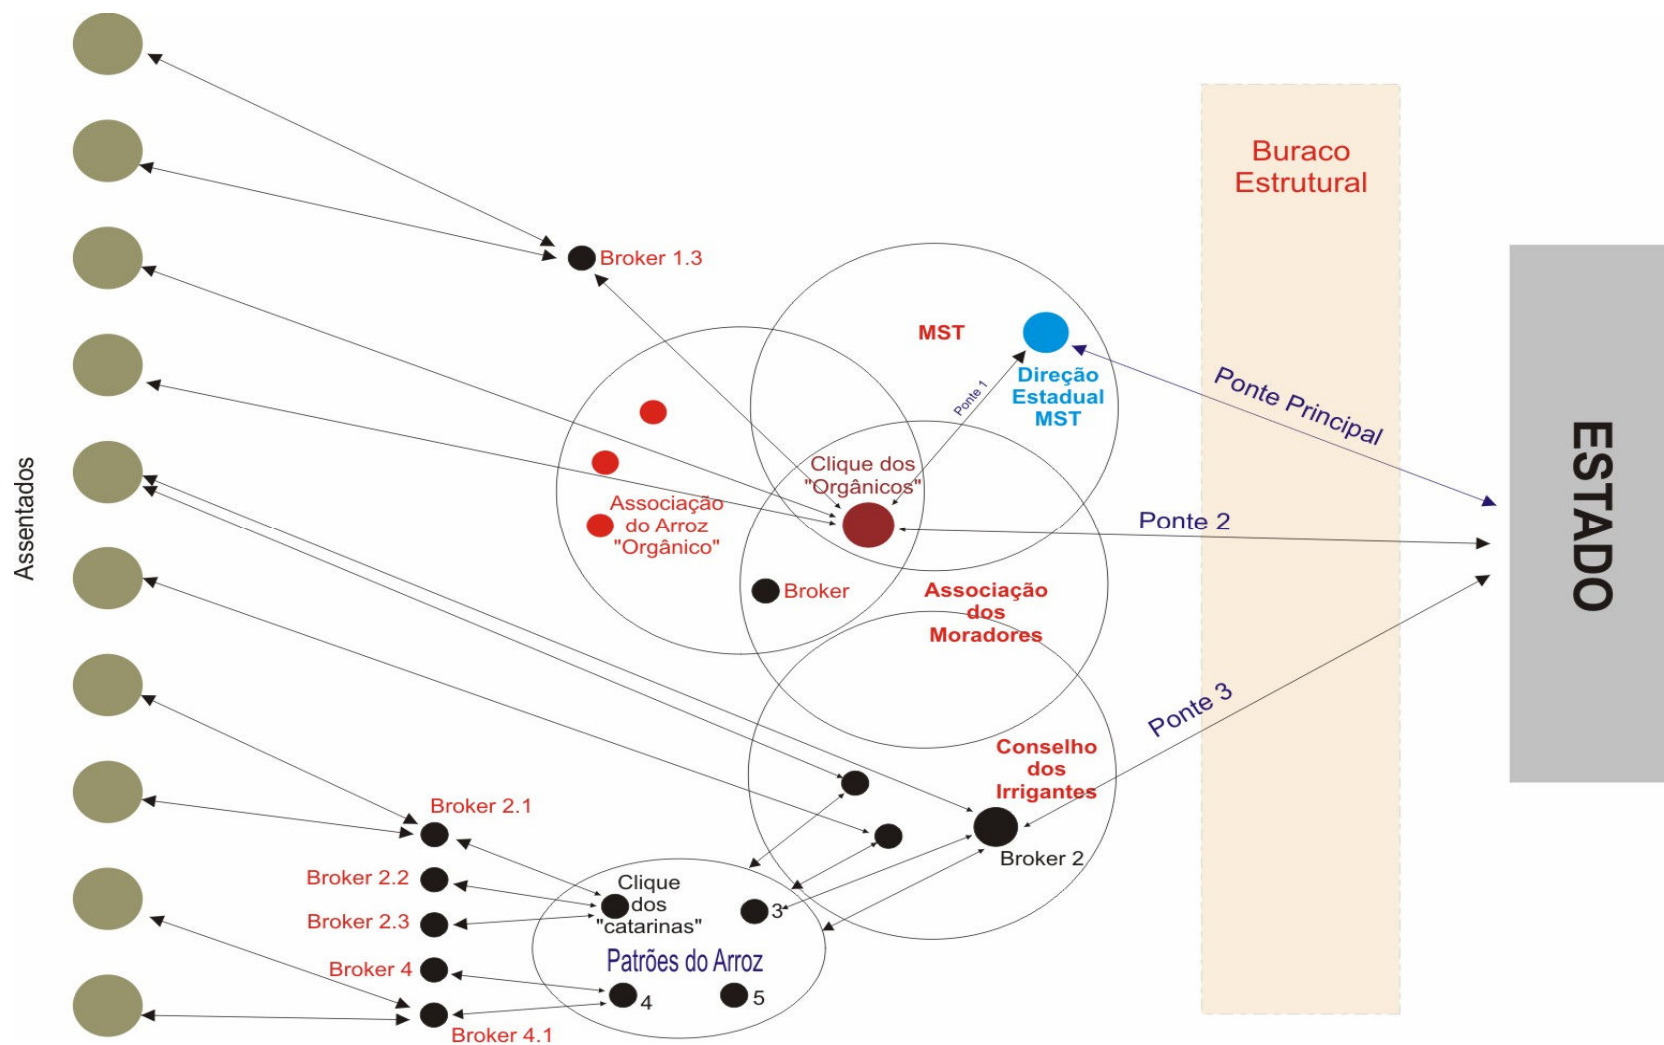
Assentados

Broker 1.3

Buraco Estrutural

MST

Ponte 1

Direção Estadual MST

Ponte Principal

ESTADO

Clique dos "Orgânicos"

Associação do Arroz "Orgânico"

Ponte 2

Broker

Associação dos Moradores

Ponte 3

Conselho dos Irrigantes

Broker 2.1

Broker 2

Broker 2.2

Clique dos "catarinas"

3

Broker 2.3

Patrões do Arroz

Broker 4

4

5

Broker 4.1